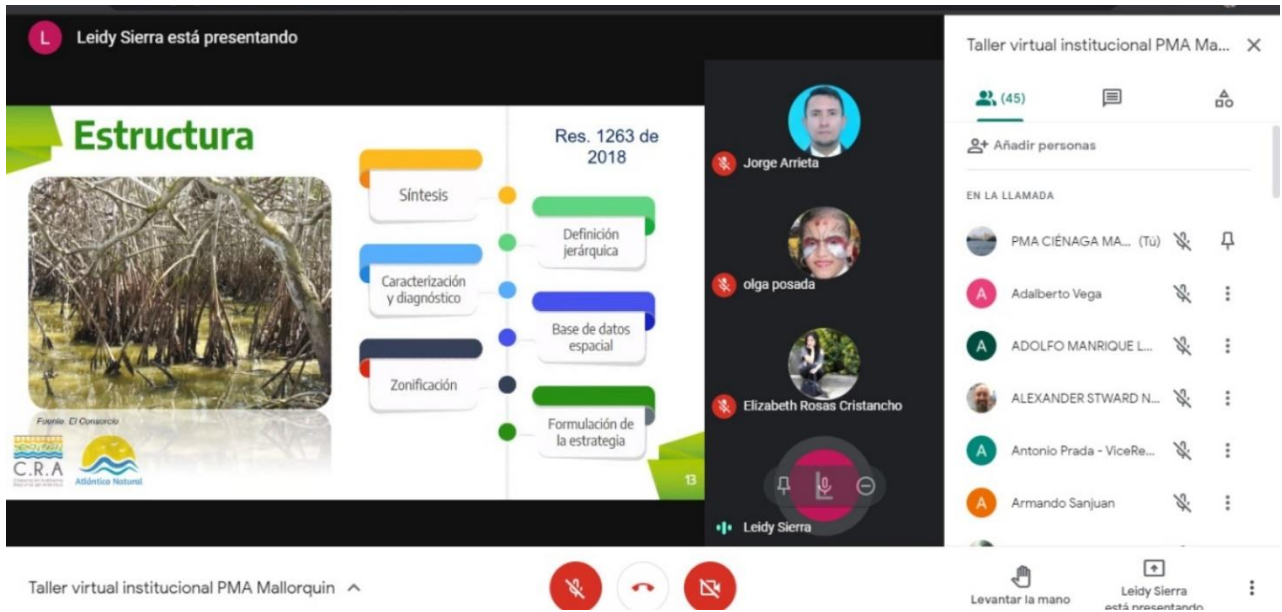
L Leidy Sierra está presentando

Estructura

Res. 1263 de 2018

Síntesis

Definición jerárquica

Caracterización y diagnóstico

Base de datos espacial

Zonificación

Formulación de la estrategia

Fuente: El Consorcio

C.R.A

Atlántico Natural

13

Jorge Arrieta

olga posada

Elizabeth Rosas Cristancho

Leidy Sierra

Taller virtual institucional PMA Ma...

(45)

Añadir personas

EN LA LLAMADA

PMA CIÉNAGA MA... (Tú)

Adalberto Vega

ADOLFO MANRIQUE L...

ALEXANDER STWARD N...

Antonio Prada - ViceRe...

Armando Sanjuan

Taller virtual institucional PMA Mallorquin

Levantar la mano

Leidy Sierra está presentando